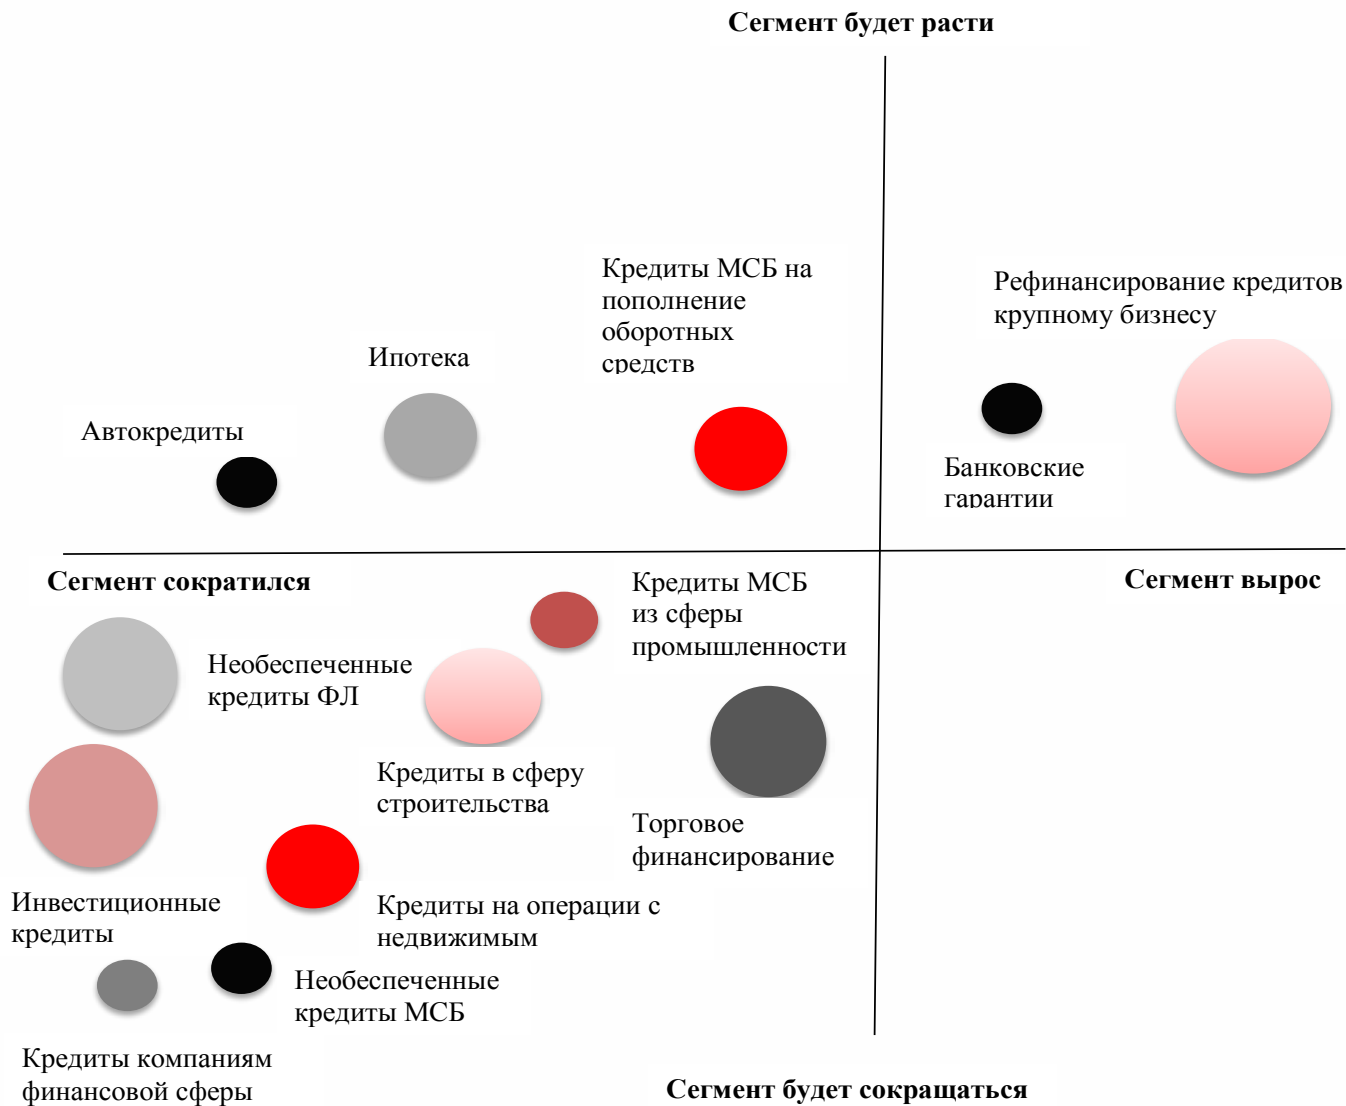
Сегмент будет расти

Кредиты МСБ на пополнение оборотных средств

Рефинансирование кредитов крупному бизнесу

Ипотека

Автокредиты

Банковские гарантии

Сегмент сократился

Кредиты МСБ из сферы промышленности

Сегмент вырос

Необеспеченные кредиты ФЛ

Кредиты в сферу строительства

Торговое финансирование

Инвестиционные кредиты

Кредиты на операции с недвижимым

Необеспеченные кредиты МСБ

Кредиты компаниям финансовой сферы

Сегмент будет сокращаться